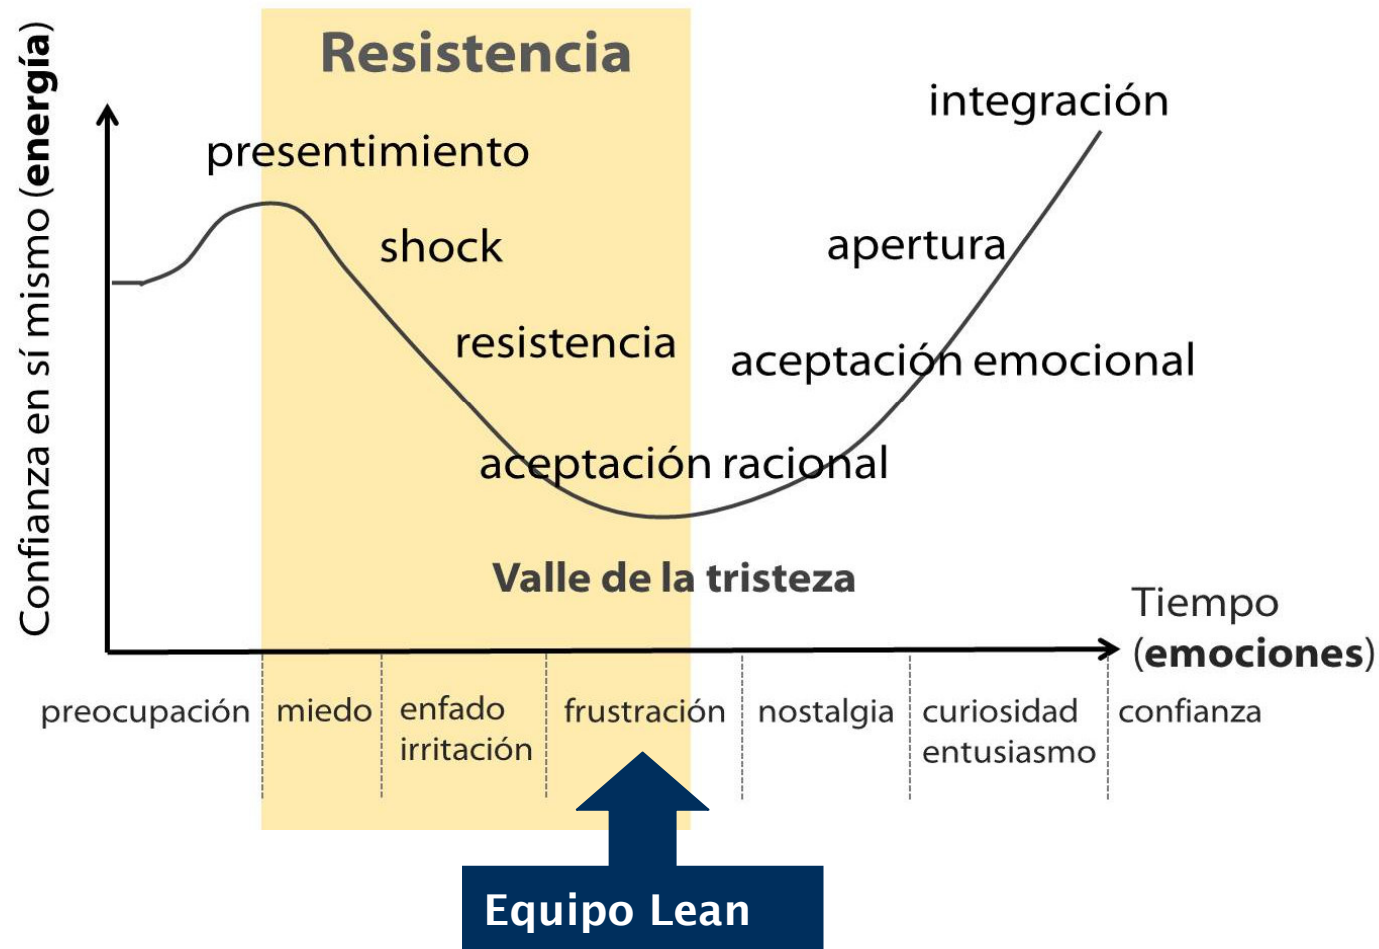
Resistencia

Confianza en sí mismo (energía)

presentimiento

shock

resistencia

aceptación racional

integración

apertura

aceptación emocional

Valle de la tristeza

Tiempo (emociones)

preocupación | miedo | enfado irritación | frustración | nostalgia | curiosidad entusiasmo | confianza

Equipo Lean